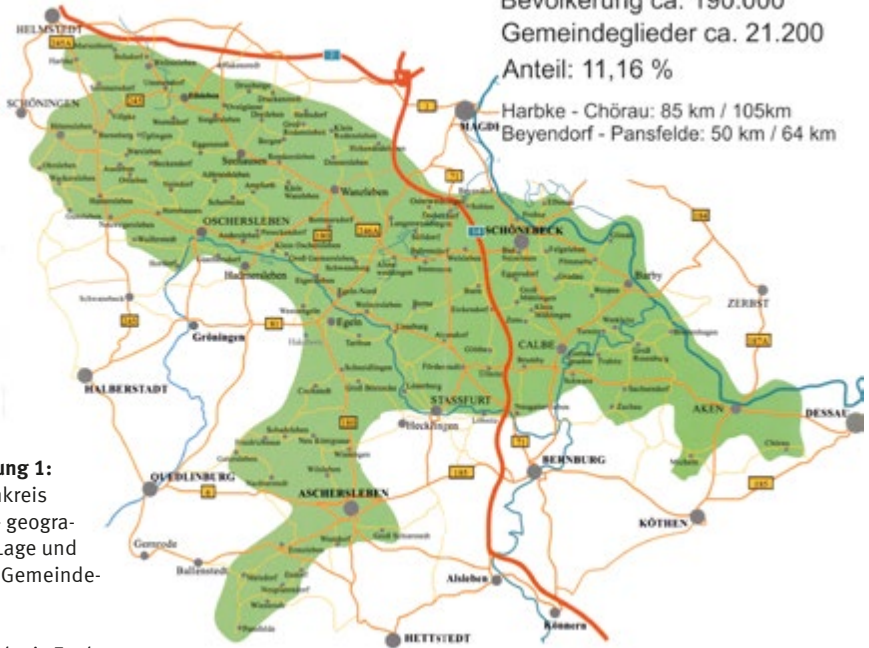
Bevölkerung ca. 190.000
Gemeindeglieder ca. 21.200
Anteil: 11,16 %

Harbke - Chörau: 85 km / 105km
Beyendorf - Pansfelde: 50 km / 64 km

ung 1:
kreis
geogra-
Lage und
Gemeinde-

HELMSTEDT
SCHÖNINGEN
MAGD
OSCHERSLEBEN
Seehausen
Wanzleben
SCHÖNEBECK
Barby
ZERBST
Hadmersleben
Gröningen
Egeln
CALBE
HALBERSTADT
STASSFURT
AKEN
DESSAU
QUEDLINBURG
BERNBURG
ASCHERSLEBEN
KÖTHEN
Gernrode
Ballenstedt
Alsleben
Könnern
HETTSTEDT
Hecklingen